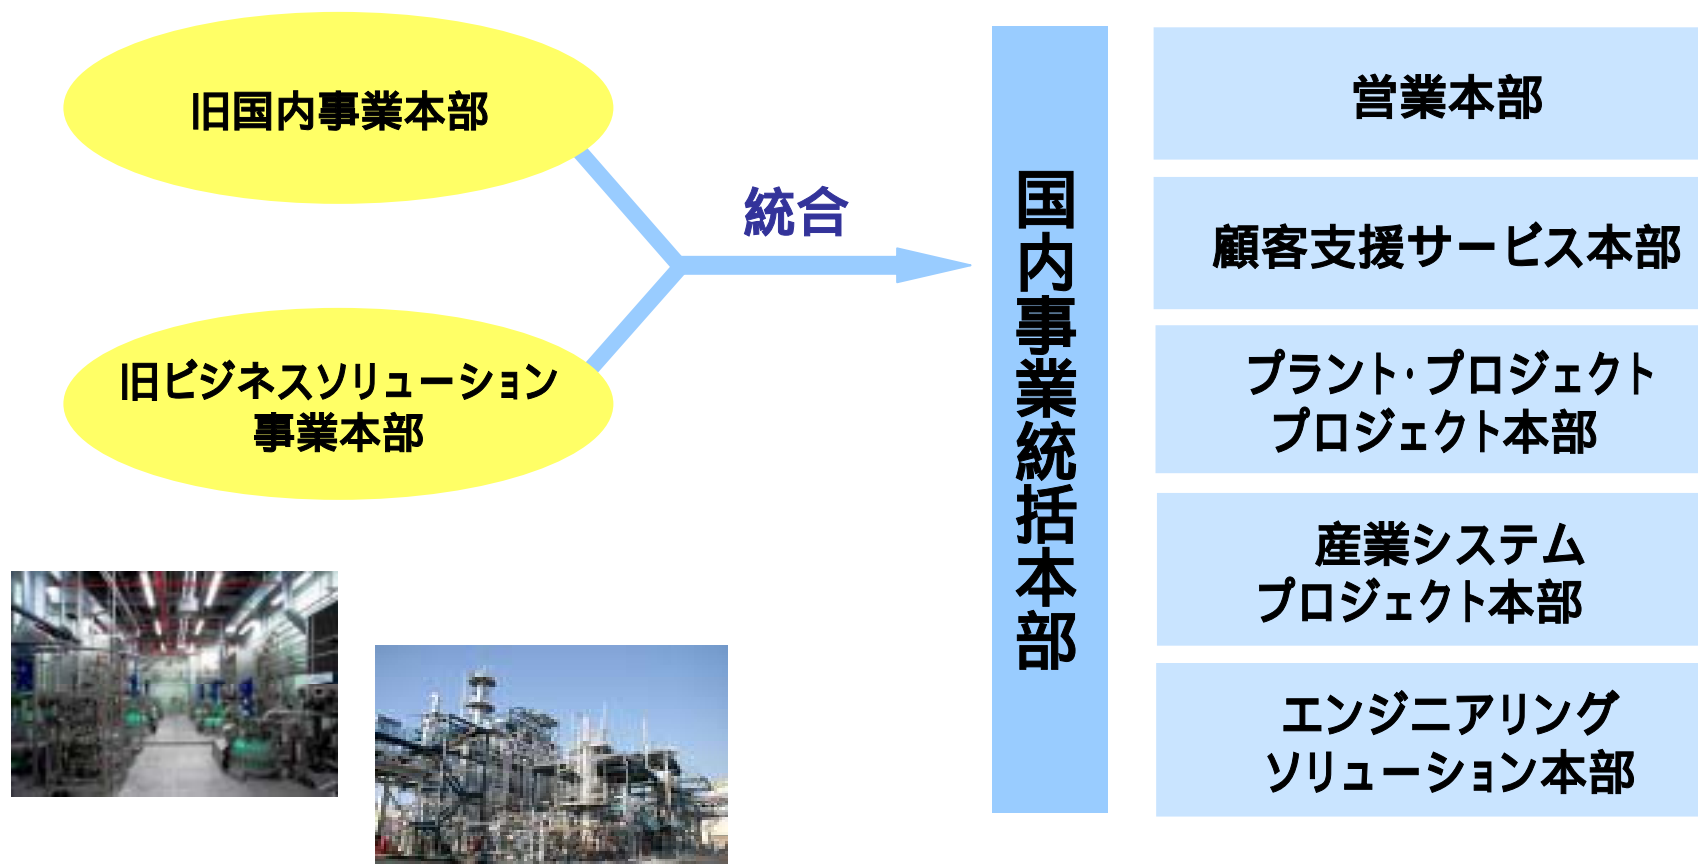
旧国内事業本部

旧ビジネスソリューション事業本部

統合

国内事業統括本部

営業本部

顧客支援サービス本部

プラント·プロジェクトプロジェクト本部

産業システムプロジェクト本部

エンジニアリングソリューション本部